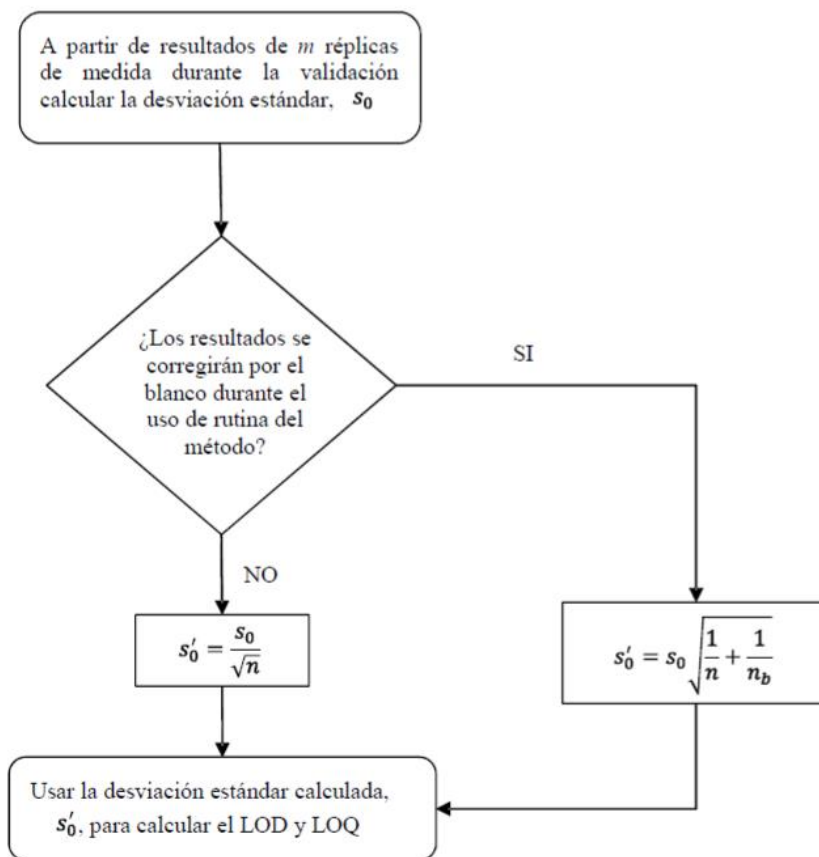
A partir de resultados de $m$ réplicas de medida durante la validación calcular la desviación estándar, $s_0$

¿Los resultados se corregirán por el blanco durante el uso de rutina del método?

SI

NO

$s_0' = \frac{s_0}{\sqrt{n}}$

$s_0' = s_0\sqrt{\frac{1}{n} + \frac{1}{n_b}}$

Usar la desviación estándar calculada, $s_0'$, para calcular el LOD y LOQ